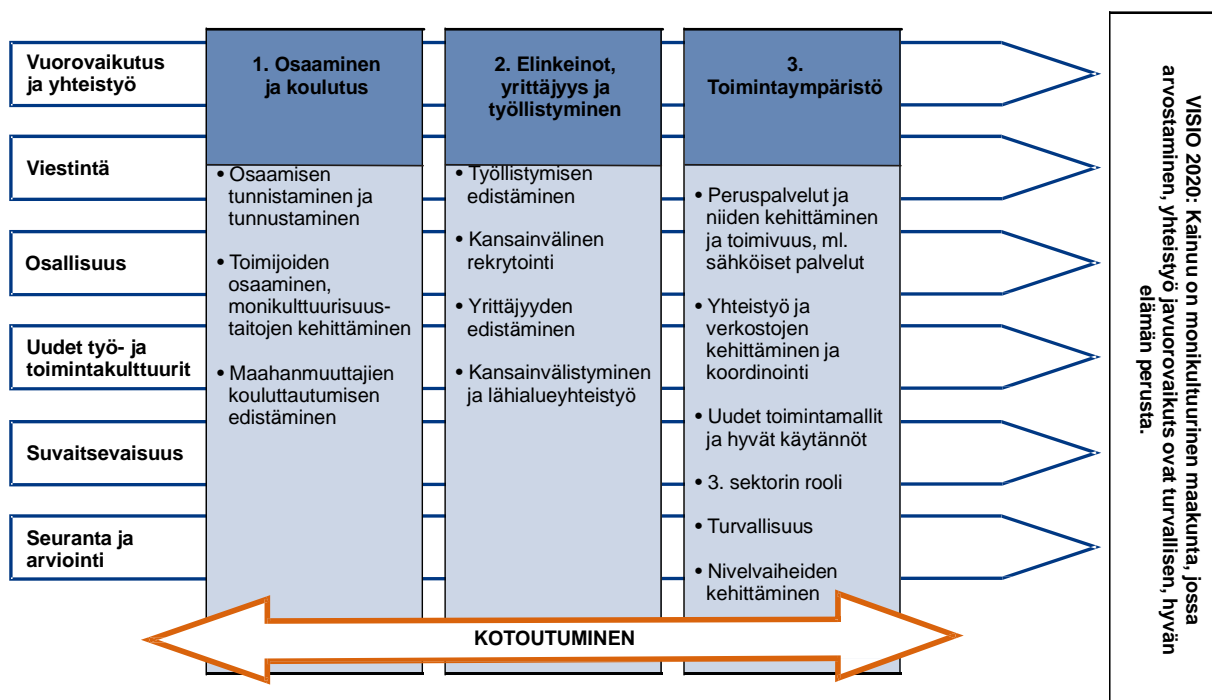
Vuorovaikutus ja yhteistyö

Viestintä

Osallisuus

Uudet työ- ja toimintakulttuurit

Suvaitsevaisuus

Seuranta ja arviointi

1. Osaaminen ja koulutus

• Osaamisen tunnistaminen ja tunnustaminen

• Toimijoiden osaaminen, monikulttuurisuustaitojen kehittäminen

• Maahanmuuttajien kouluttautumisen edistäminen

2. Elinkeinot, yrittäjyys ja työllistyminen

• Työllistymisen edistäminen

• Kansainvälinen rekrytointi

• Yrittäjyyden edistäminen

• Kansainvälistyminen ja lähialueyhteistyö

3. Toimintaympäristö

• Peruspalvelut ja niiden kehittäminen ja toimivuus, ml. sähköiset palvelut

• Yhteistyö ja verkostojen kehittäminen ja koordinointi

• Uudet toimintamallit ja hyvät käytännöt

• 3. sektorin rooli

• Turvallisuus

• Nivelvaiheiden kehittäminen

KOTOUTUMINEN

VISIO 2020: Kainuu on monikulttuurinen maakunta, jossa arvostaminen, yhteistyö javuorovaikuts ovat turvallisen, hyvän elämän perusta.